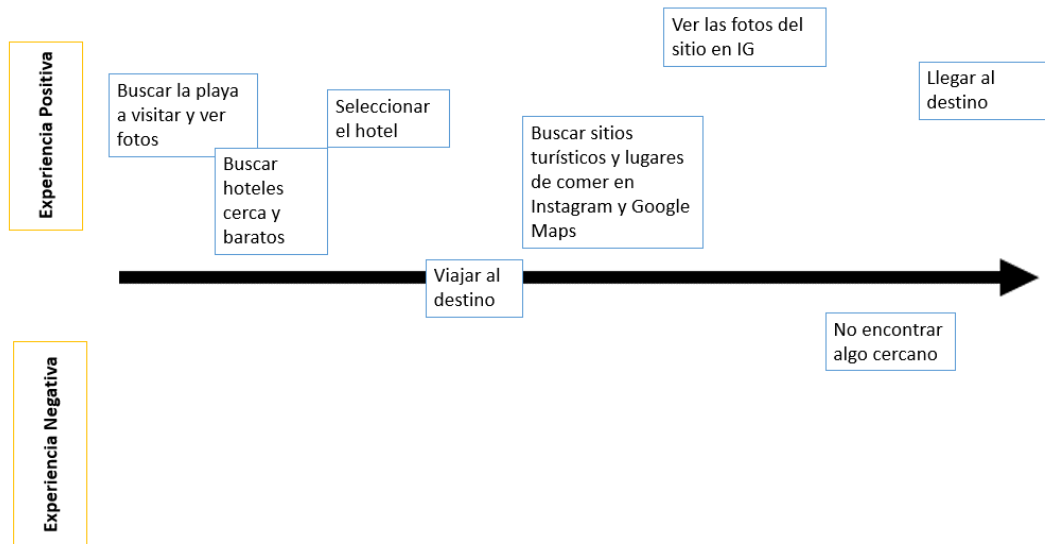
Experiencia Positiva

Buscar la playa a visitar y ver fotos

Buscar hoteles cerca y baratos

Seleccionar el hotel

Viajar al destino

Buscar sitios turísticos y lugares de comer en Instagram y Google Maps

Ver las fotos del sitio en IG

No encontrar algo cercano

Llegar al destino

Experiencia Negativa